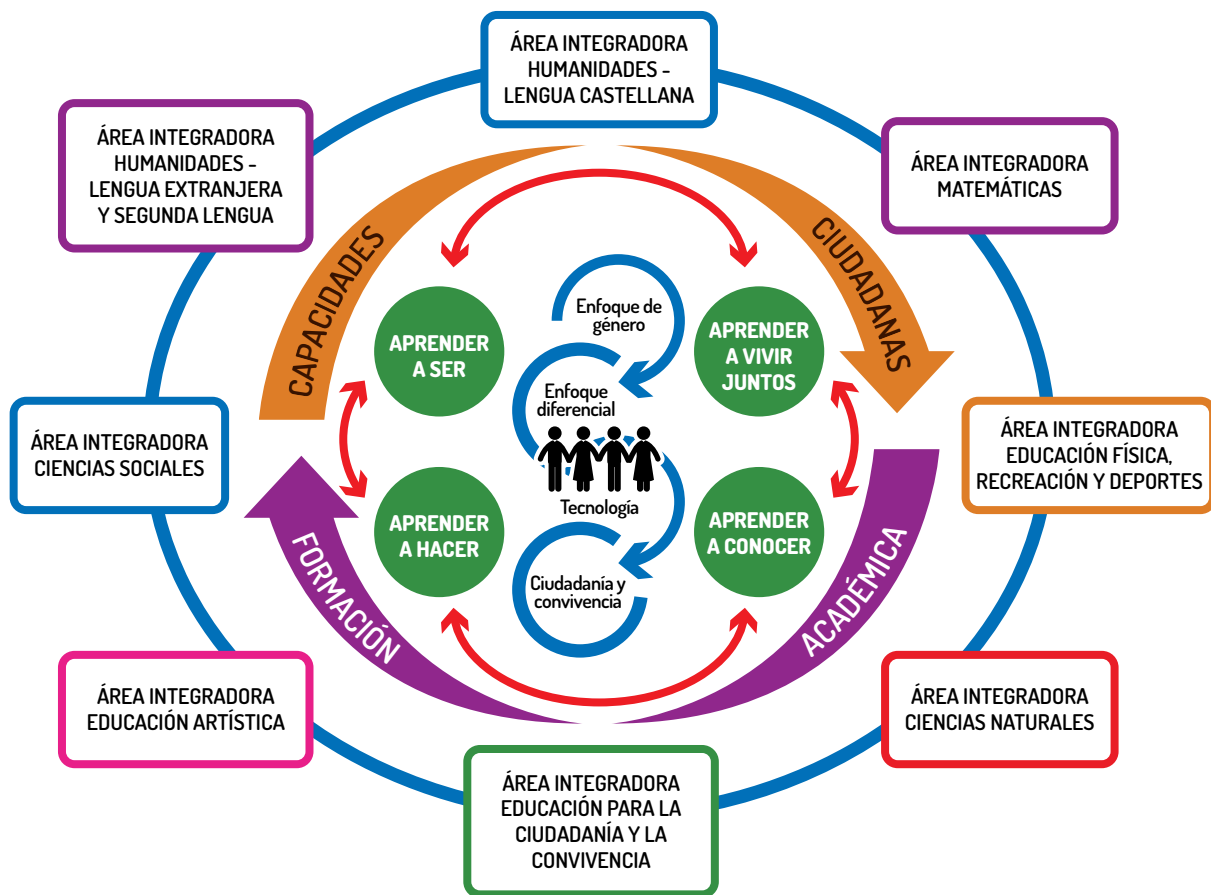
ÁREA INTEGRADORA HUMANIDADES - LENGUA CASTELLANA

ÁREA INTEGRADORA MATEMÁTICAS

ÁREA INTEGRADORA HUMANIDADES - LENGUA EXTRANJERA Y SEGUNDA LENGUA

CAPACIDADES

CIUDADANAS

Enfoque de género

APRENDER A SER

APRENDER A VIVIR JUNTOS

Enfoque diferencial

ÁREA INTEGRADORA CIENCIAS SOCIALES

ÁREA INTEGRADORA EDUCACIÓN FÍSICA, RECREACIÓN Y DEPORTES

Tecnología

APRENDER A HACER

APRENDER A CONOCER

Ciudadanía y convivencia

FORMACIÓN

ACADÉMICA

ÁREA INTEGRADORA EDUCACIÓN ARTÍSTICA

ÁREA INTEGRADORA CIENCIAS NATURALES

ÁREA INTEGRADORA EDUCACIÓN PARA LA CIUDADANÍA Y LA CONVIVENCIA